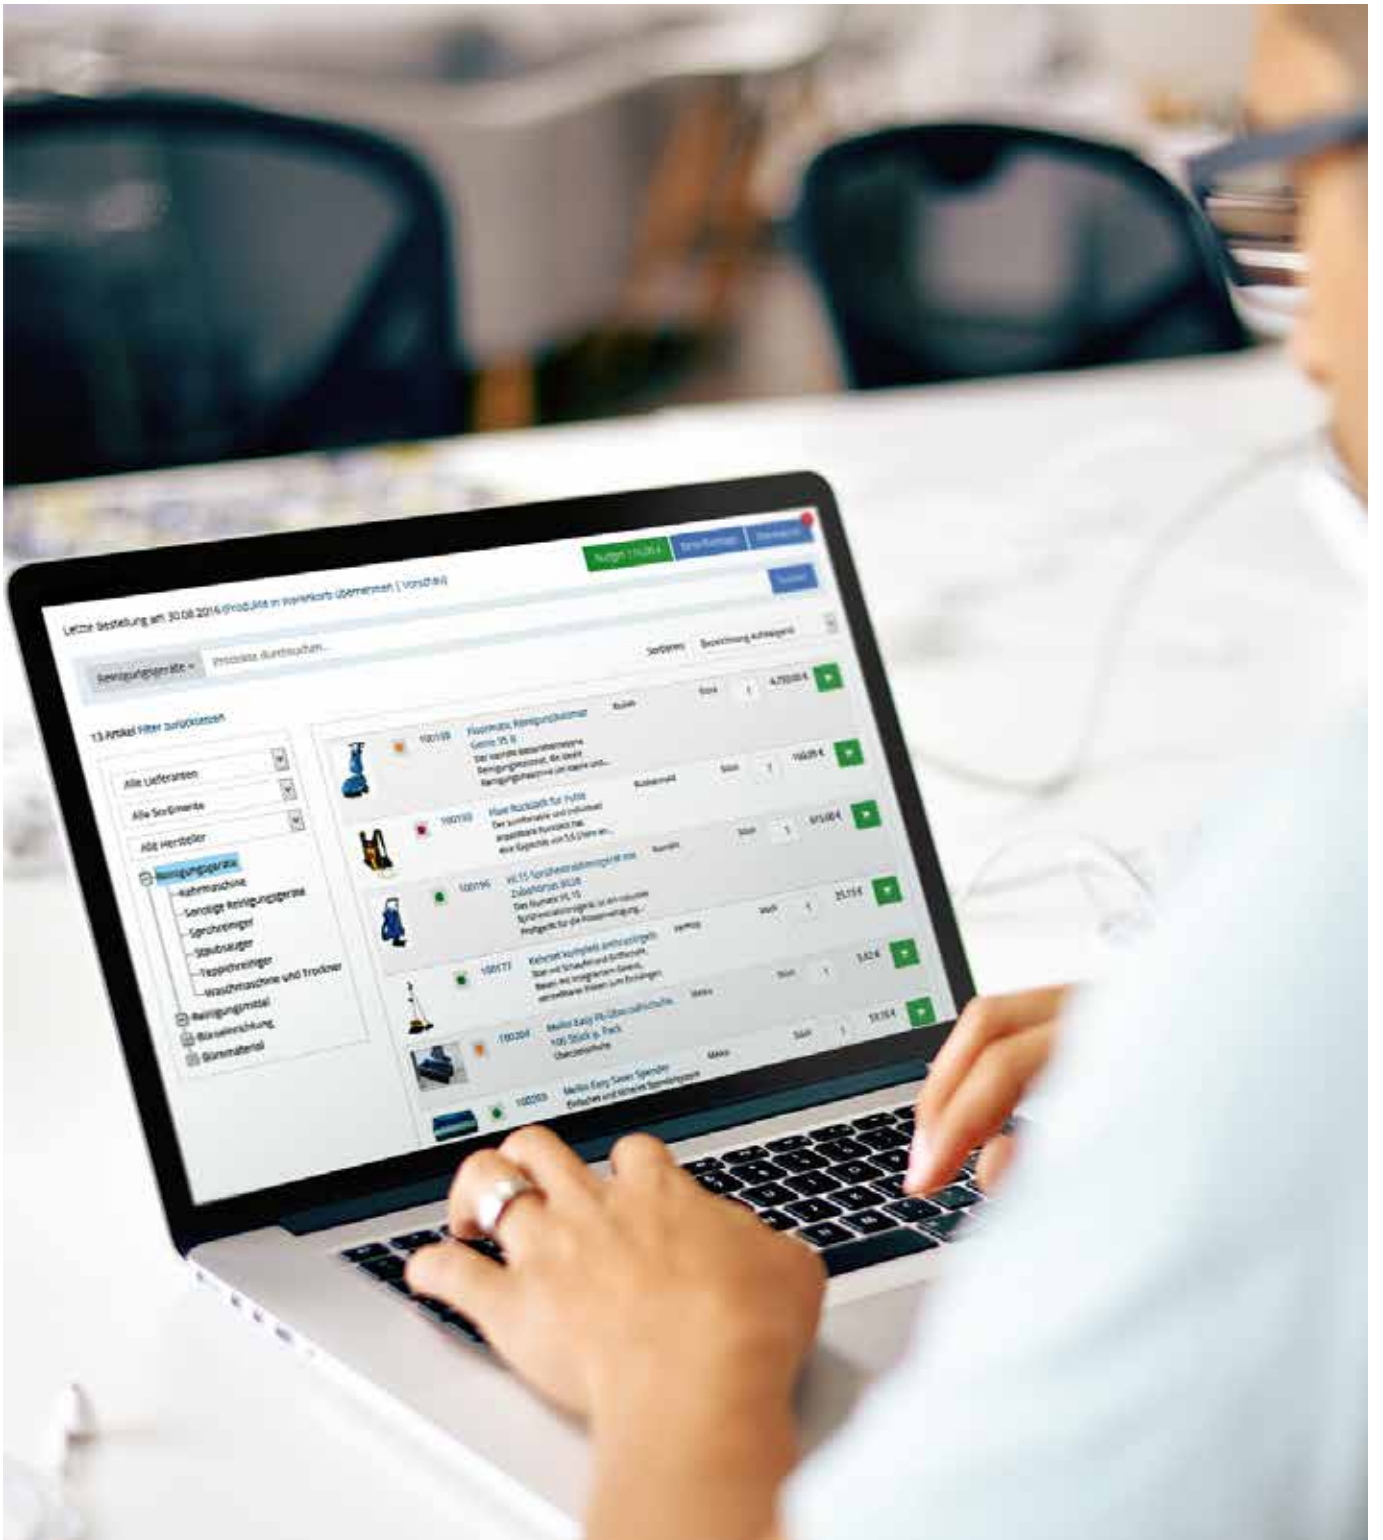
Letzte Bestellung am 30.08.2016 Produkte in Warenkorb übernehmen | Vorschau

Reinigungsgeräte ▾ Produkte durchsuchen...

Sortieren Bezeichnung aufsteigend

13 Artikel Filter zurücksetzen

Alle Lieferanten
Alle Sortimente
Alle Hersteller
Reinigungsgeräte
Kehrmaschine
Sonstige Reinigungsgeräte
Sprühreiniger
Staubsauger
Teppichreiniger
Waschmaschine und Trockner
Reinigungsmittel
Büroeinrichtung
Büromaterial

100199 Floormatic Reinigungsautomat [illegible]
100193 Maxi Rucksack für Putzer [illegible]
100195 HS 15 Sprühextraktionsgerät mit Zubehörset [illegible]
100177 Kehrset komplett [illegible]
100204 Mellos Easy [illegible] 100 Stück je Pack
100203 Mellos Easy Saver Spender

Stück 1 4.750,00 €
Stück 1 168,99 €
Stück 1 615,00 €
Stück 1 23,15 €
Stück 1 5,62 €
Stück 1 59,59 €